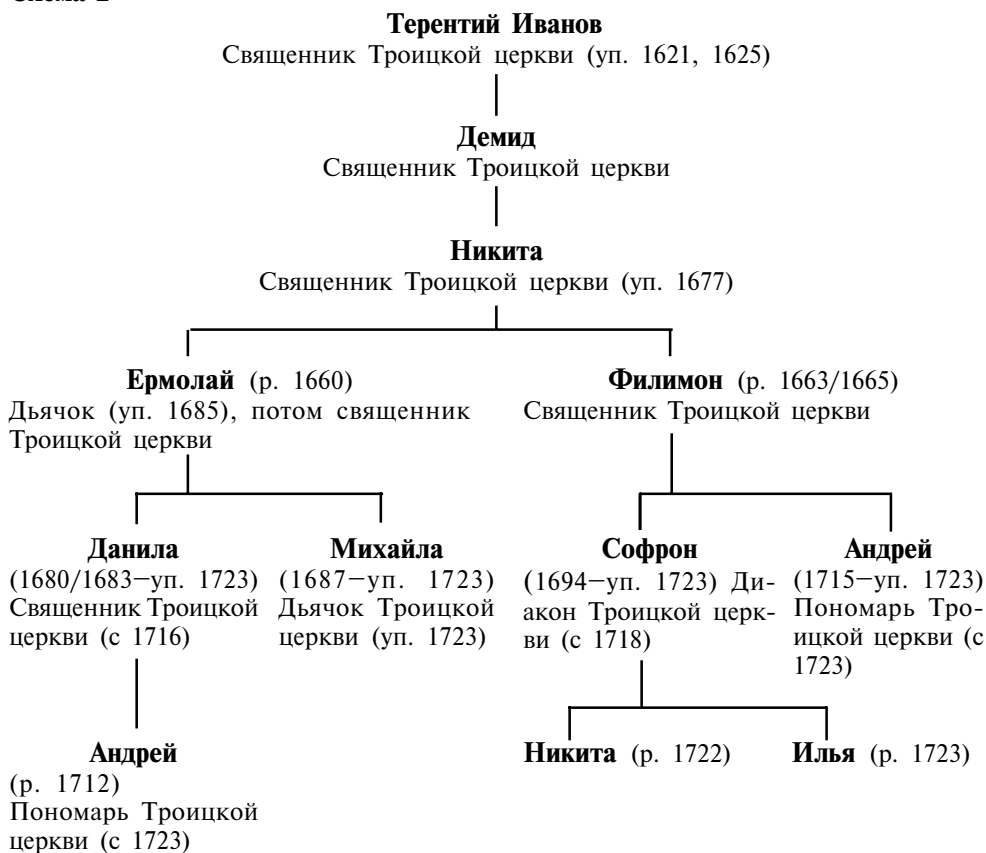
Схема 2

**Терентий Иванов**
Священник Троицкой церкви (уп. 1621, 1625)

**Демид**
Священник Троицкой церкви

**Никита**
Священник Троицкой церкви (уп. 1677)

**Ермолай** (р. 1660)
Дьячок (уп. 1685), потом священник Троицкой церкви

**Данила**
(1680/1683–уп. 1723) Священник Троицкой церкви (с 1716)

**Андрей**
(р. 1712)
Пономарь Троицкой церкви (с 1723)

**Михайла**
(1687–уп. 1723) Дьячок Троицкой церкви (уп. 1723)

**Филимон** (р. 1663/1665)
Священник Троицкой церкви

**Софрон**
(1694–уп. 1723) Диакон Троицкой церкви (с 1718)

**Никита** (р. 1722)

**Илья** (р. 1723)

**Андрей**
(1715–уп. 1723) Пономарь Троицкой церкви (с 1723)